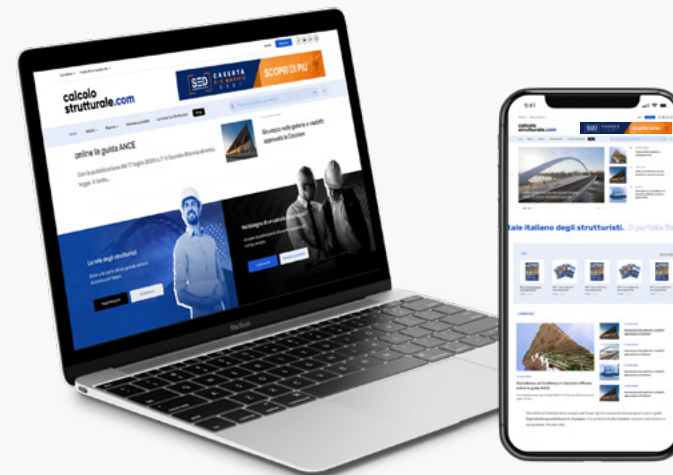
calcolo strutturale.com

SED CASERTA

SCOPRI DI PIÙ

online la guida ANCE

Sicurezza nelle gallerie e viadotti

La rete degli strutturisti

MacBook

9:41

calcolo strutturale.com

tale italiano degli strutturisti. Il portale fa

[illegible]